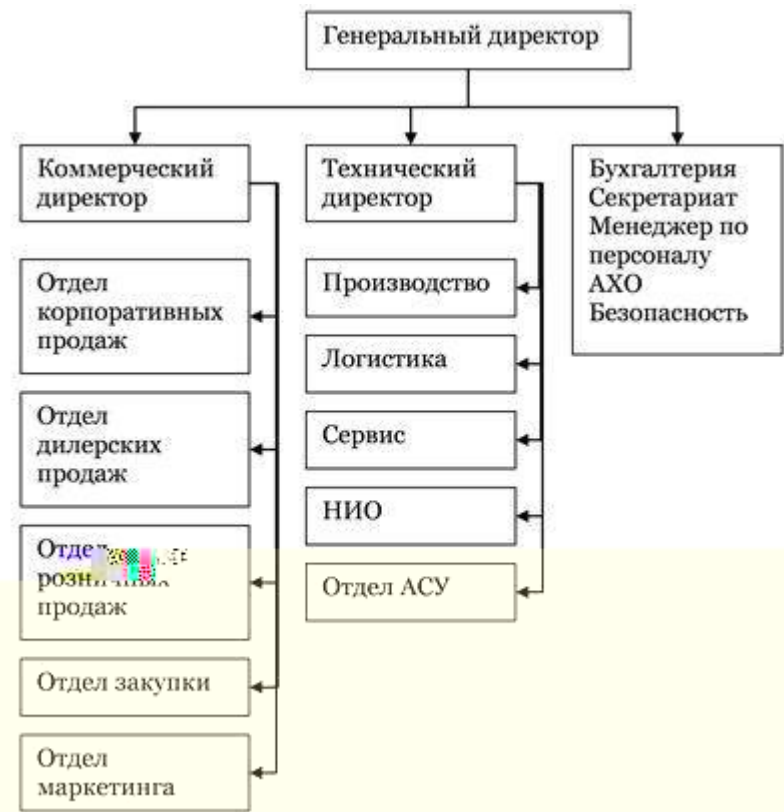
Генеральный директор

Коммерческий директор

Отдел корпоративных продаж

Отдел дилерских продаж

Отдел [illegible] розничных продаж

Отдел закупки

Отдел маркетинга

Технический директор

Производство

Логистика

Сервис

НИО

Отдел АСУ

Бухгалтерия
Секретариат
Менеджер по персоналу
АХО
Безопасность